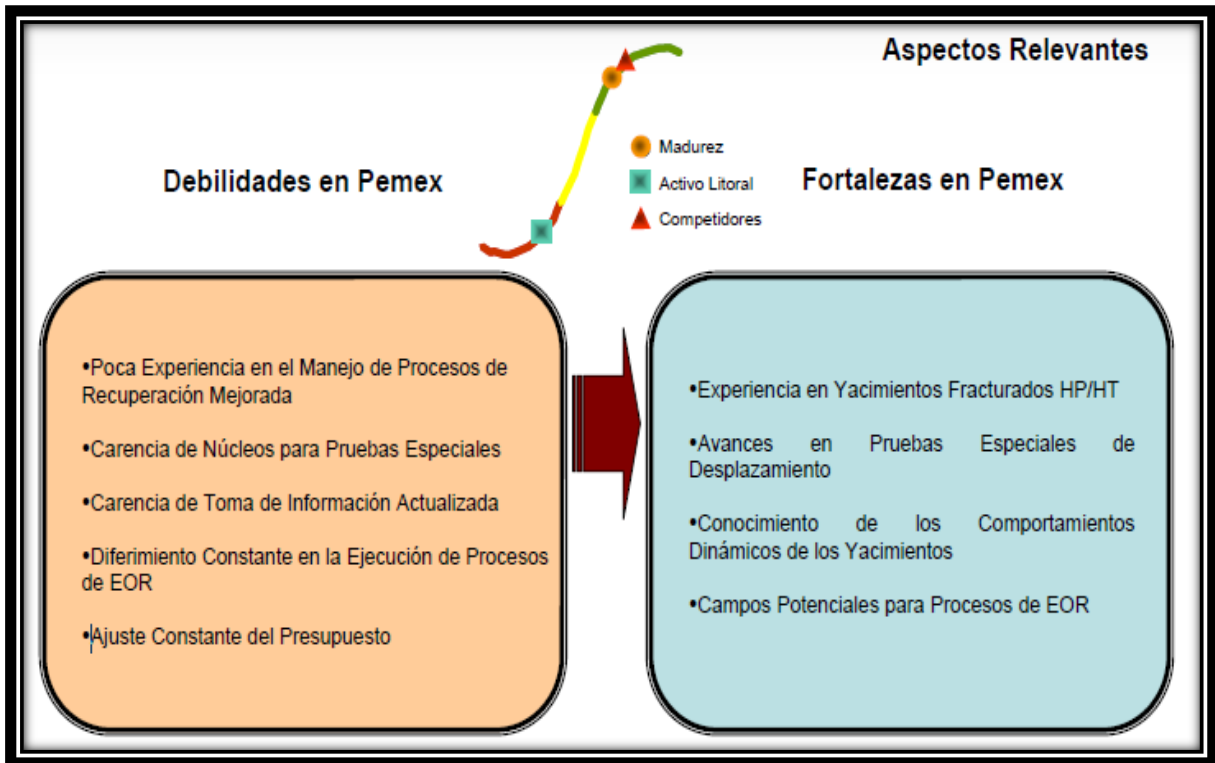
Aspectos Relevantes

Madurez
Activo Litoral
Competidores

Debilidades en Pemex

Fortalezas en Pemex

•Poca Experiencia en el Manejo de Procesos de Recuperación Mejorada

•Carencia de Núcleos para Pruebas Especiales

•Carencia de Toma de Información Actualizada

•Diferimiento Constante en la Ejecución de Procesos de EOR

•Ajuste Constante del Presupuesto

•Experiencia en Yacimientos Fracturados HP/HT

•Avances en Pruebas Especiales de Desplazamiento

•Conocimiento de los Comportamientos Dinámicos de los Yacimientos

•Campos Potenciales para Procesos de EOR